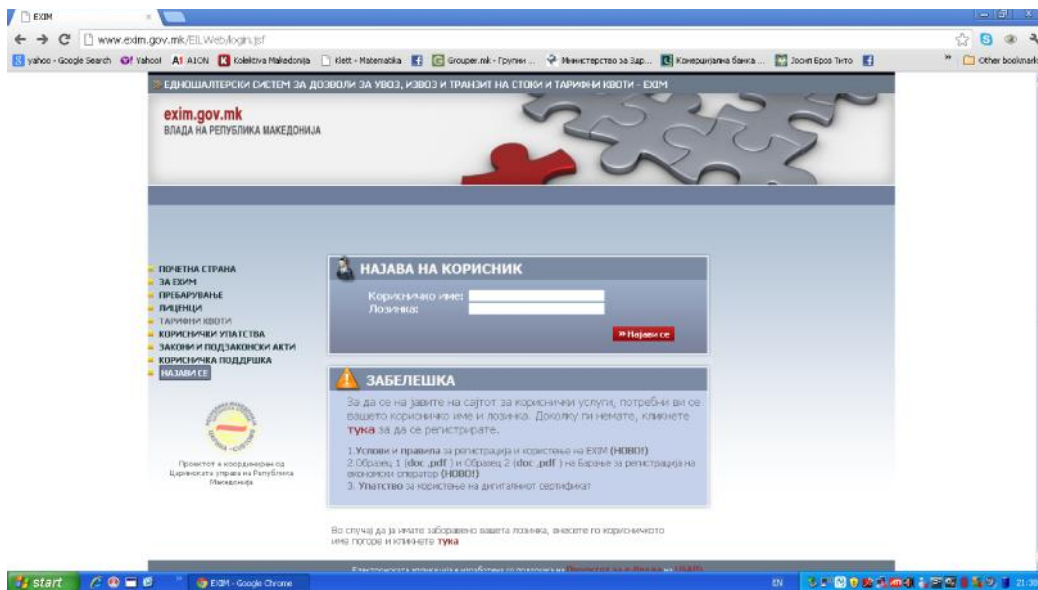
EXIM

www.exim.gov.mk/EILWeb/login.jsf

yahoo - Google Search  Yahoo!  AION  Kolektiva Makedonija  Klett - Matematika  Grouper.mk - Групни ...  Министерство за здр...  Комерцијална банка ...  Јосип Броз Тито  Other bookmarks

ЕДНОШАЛТЕРСКИ СИСТЕМ ЗА ДОЗВОЛИ ЗА УВОЗ, ИЗВОЗ И ТРАНЗИТ НА СТОКИ И ТАРИФНИ КВОТИ - EXIM

exim.gov.mk
ВЛАДА НА РЕПУБЛИКА МАКЕДОНИЈА

ПОЧЕТНА СТРАНА
ЗА EXIM
ПРЕБАРУВАЊЕ
ЛИЦЕНЦИ
ТАРИФНИ КВОТИ
КОРИСНИЧКИ УПАТСТВА
ЗАКОНИ И ПОДЗАКОНСКИ АКТИ
КОРИСНИЧКА ПОДДРШКА
НАЈАВИ СЕ

Проектот е координиран од Царинската управа на Република Македонија

НАЈАВА НА КОРИСНИК

Корисничко име:
Лозинка:

» Најави се

ЗАБЕЛЕШКА

За да се на јавите на сајтот за кориснички услуги, потребни ви се вашето корисничко име и лозинка. Доколку ги немате, кликнете тука за да се регистрирате.

1.Услови и правила за регистрација и користење на EXIM (НОВО!)
2.Образец 1 (doc ,pdf ) и Образец 2 (doc ,pdf ) на Барање за регистрација на економски оператор (НОВО!)
3. Упатство за користење на дигиталниот сертификат

Во случај да ја имате заборавено вашата лозинка, внесете го корисничкото име погоре и кликнете тука

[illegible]

start  EXIM - Google Chrome  EN  21:30